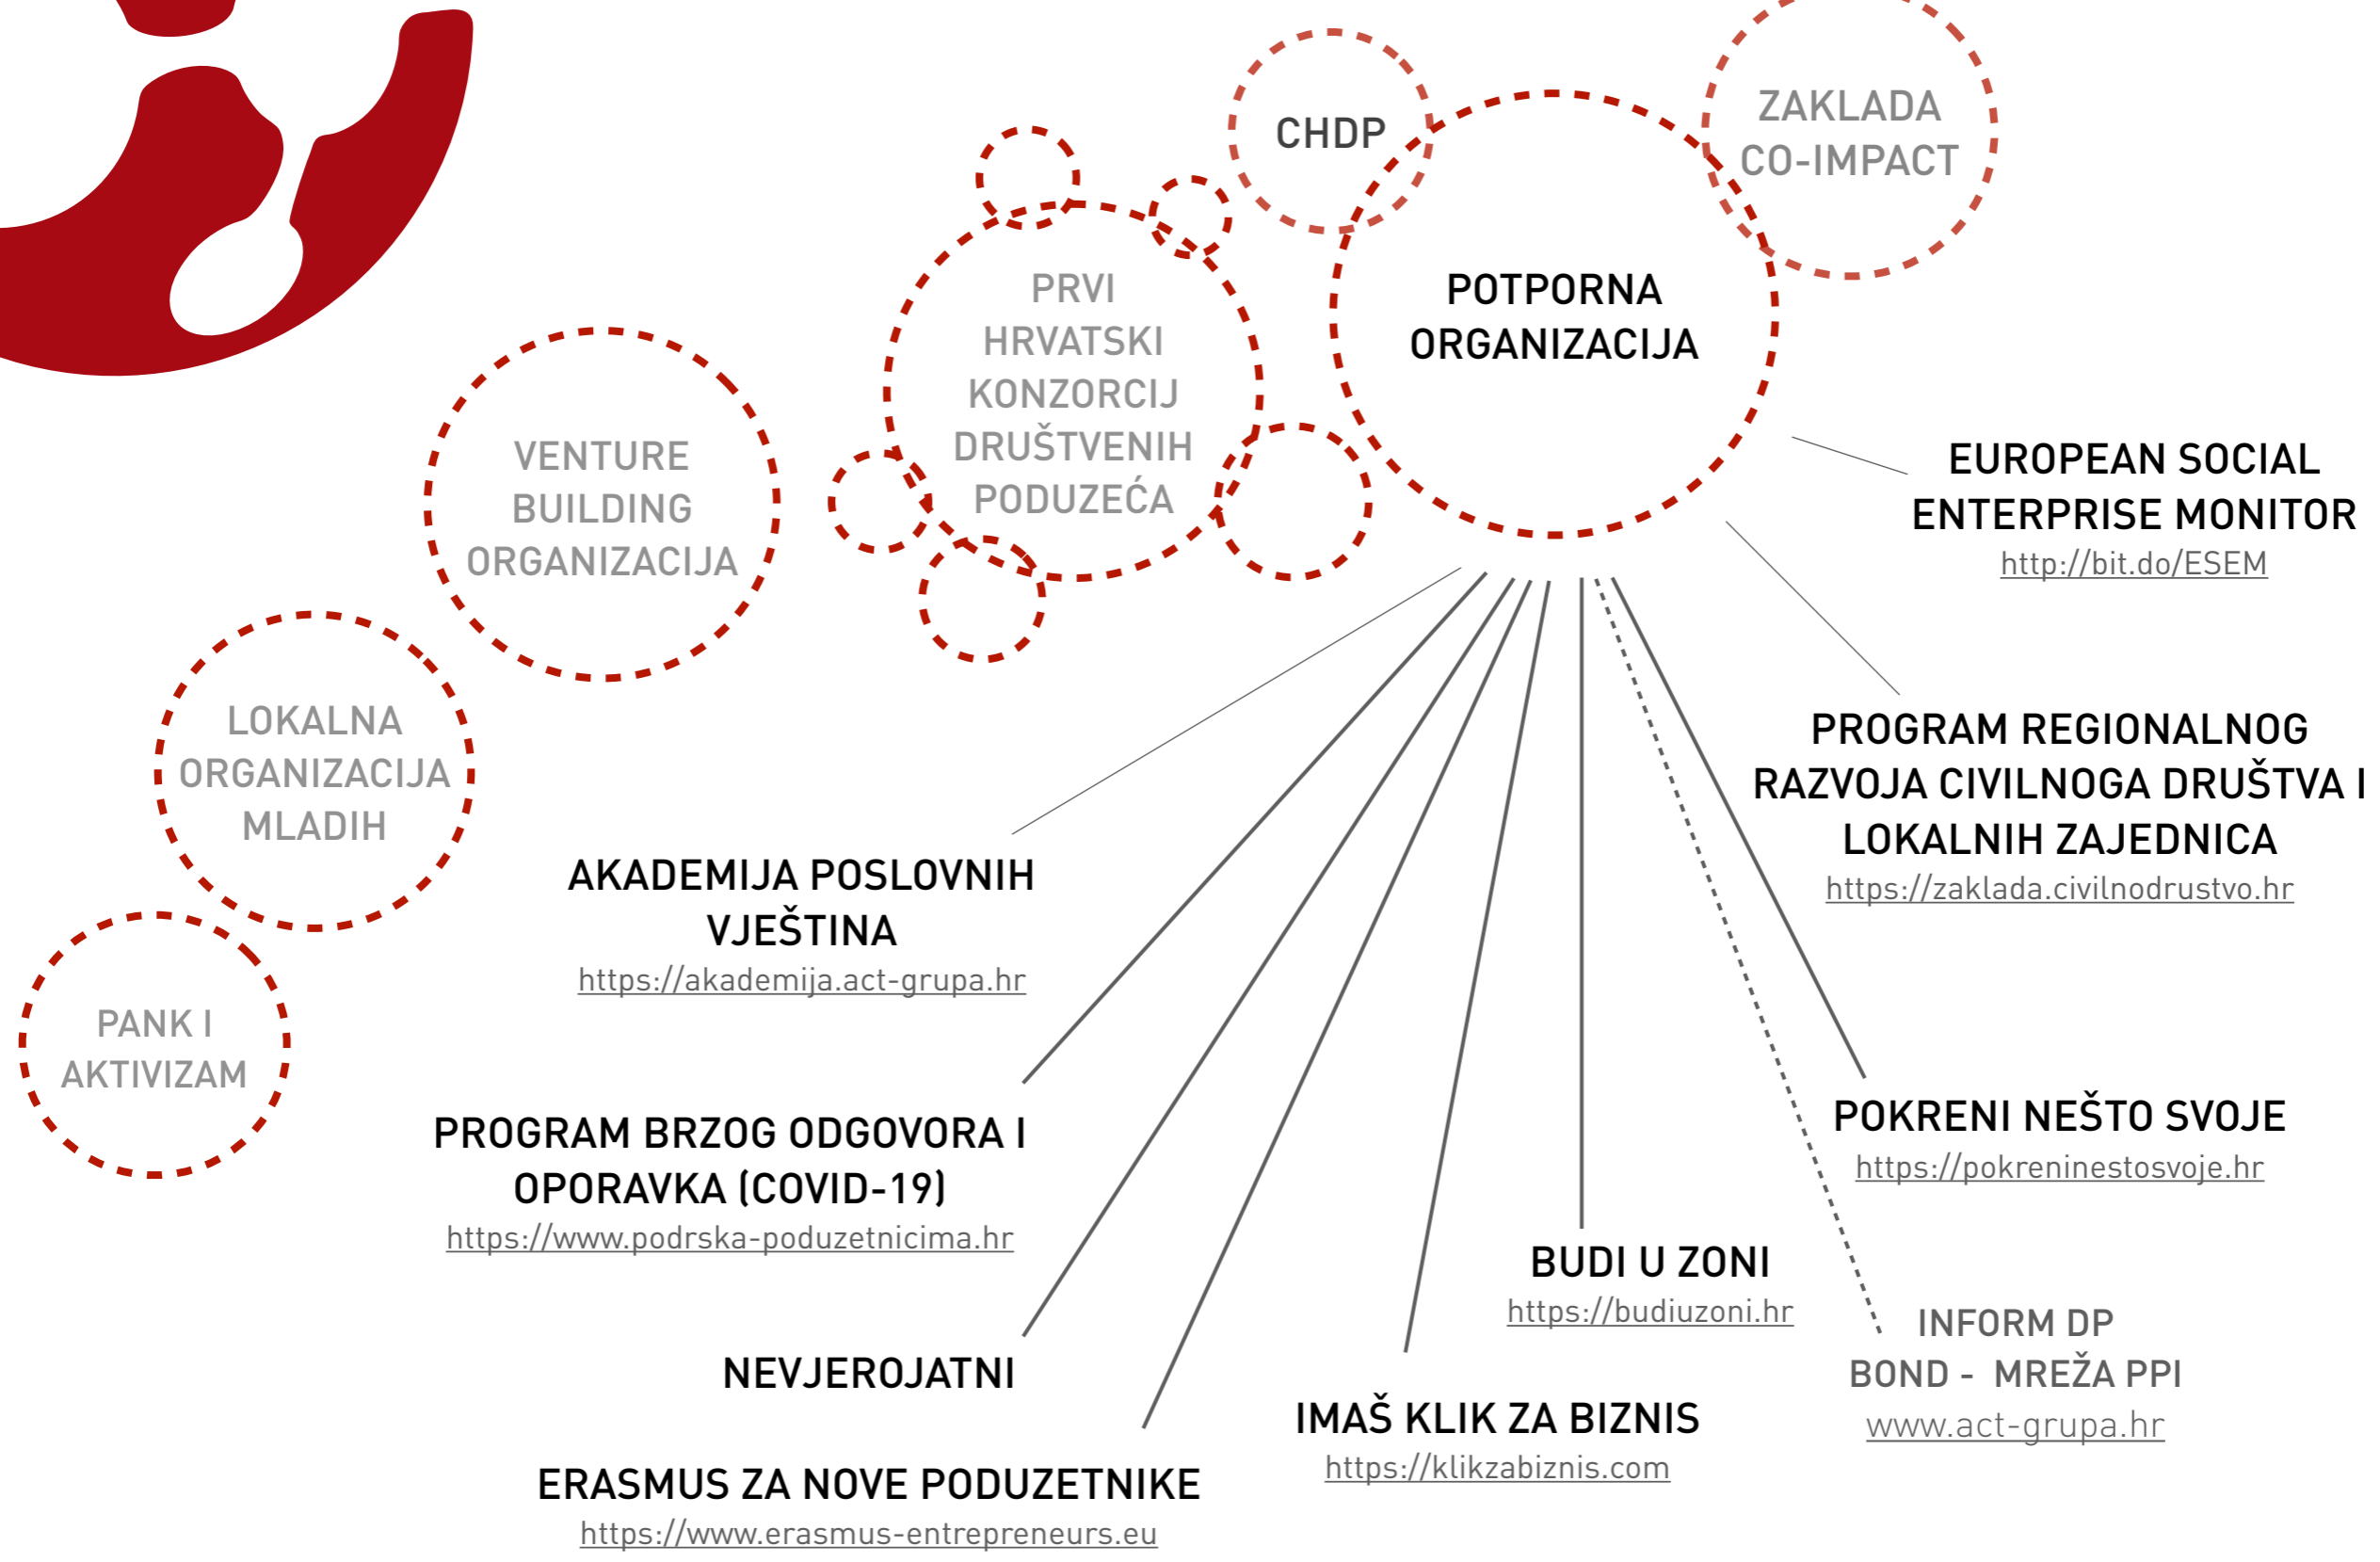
CHDP

ZAKLADA CO-IMPACT

PRVI HRVATSKI KONZORCIJ DRUŠTVENIH PODUZEĆA

POTPORNA ORGANIZACIJA

VENTURE BUILDING ORGANIZACIJA

LOKALNA ORGANIZACIJA MLADIH

PANK I AKTIVIZAM

EUROPEAN SOCIAL ENTERPRISE MONITOR
http://bit.do/ESEM

PROGRAM REGIONALNOG RAZVOJA CIVILNOGA DRUŠTVA I LOKALNIH ZAJEDNICA
https://zaklada.civilnodrustvo.hr

AKADEMIJA POSLOVNIH VJEŠTINA
https://akademija.act-grupa.hr

PROGRAM BRZOG ODGOVORA I OPORAVKA (COVID-19)
https://www.podrska-poduzetnicima.hr

POKRENI NEŠTO SVOJE
https://pokreninestosvoje.hr

BUDI U ZONI
https://budiuzoni.hr

INFORM DP
BOND - MREŽA PPI
www.act-grupa.hr

NEVJEROJATNI

IMAŠ KLIK ZA BIZNIS
https://klikzabiznis.com

ERASMUS ZA NOVE PODUZETNIKE
https://www.erasmus-entrepreneurs.eu